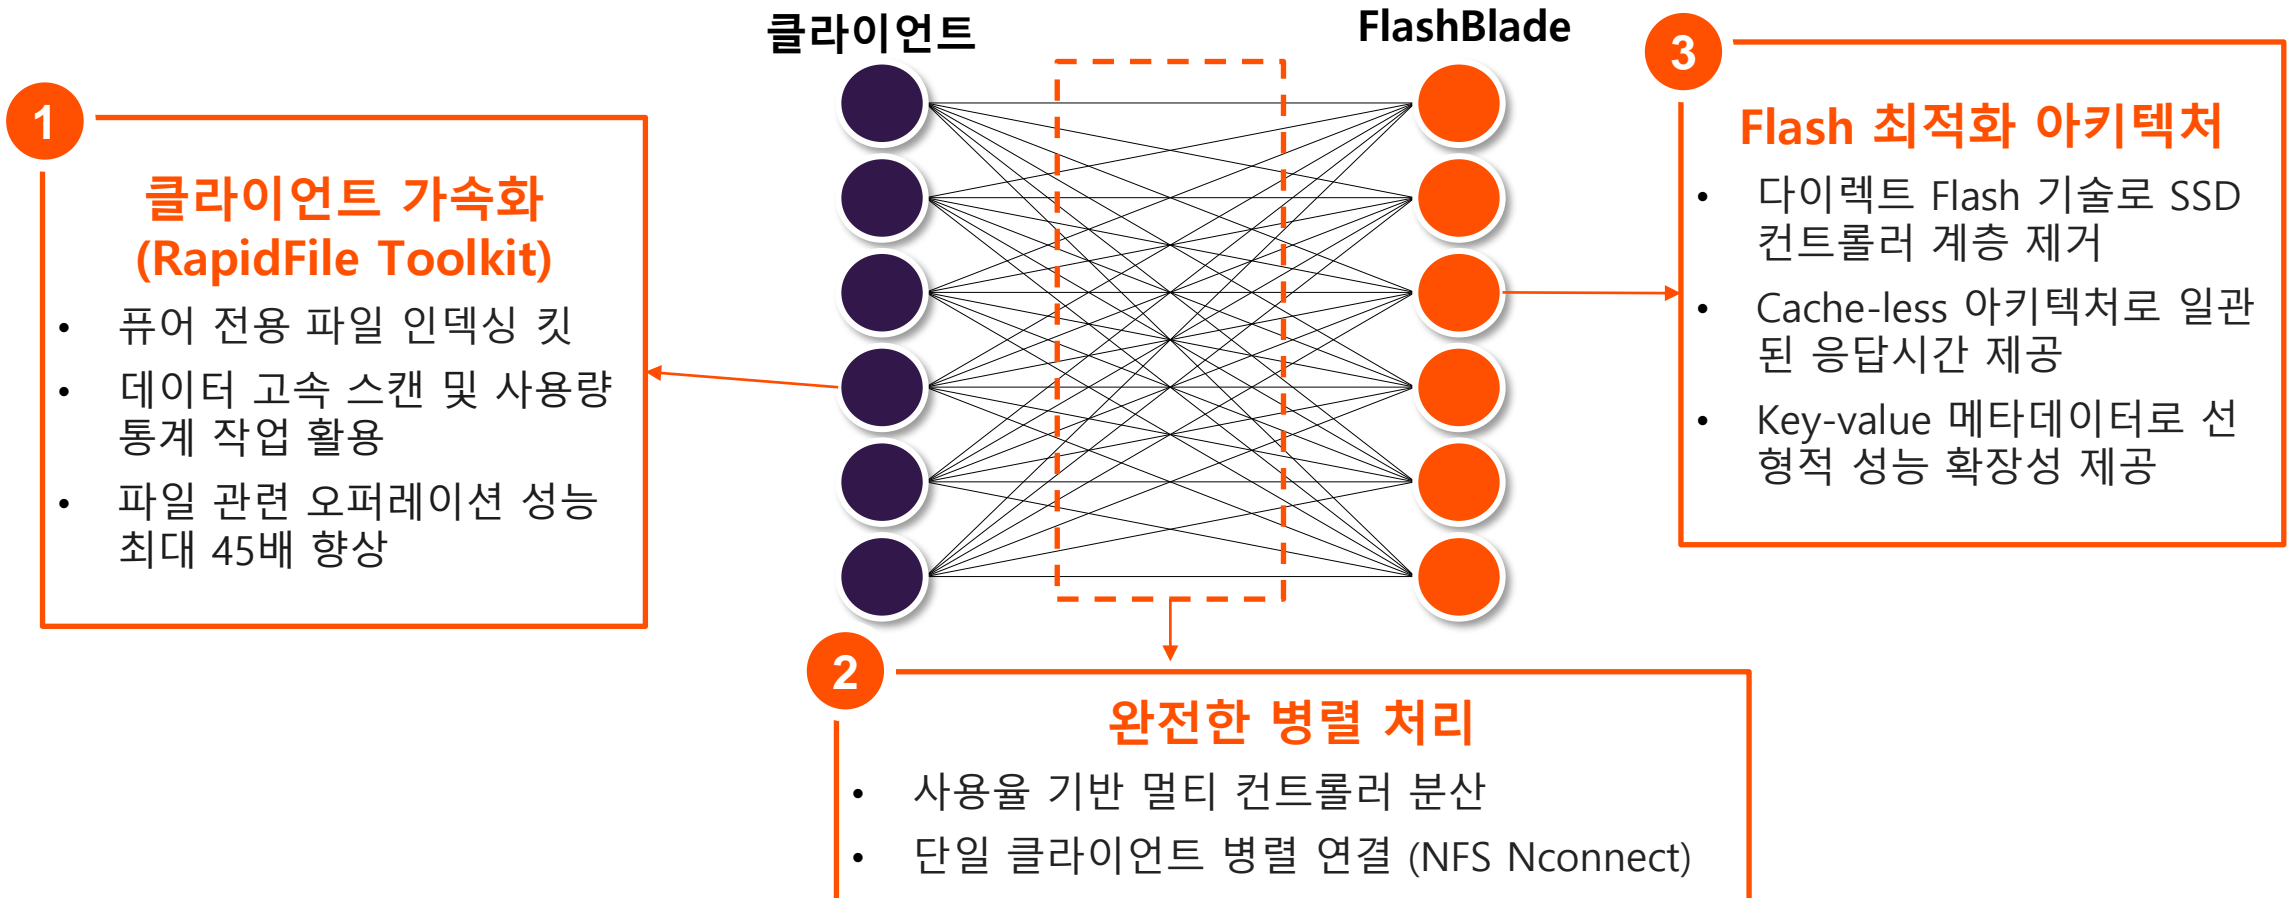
클라이언트

FlashBlade

1

클라이언트 가속화 (RapidFile Toolkit)

- 퓨어 전용 파일 인덱싱 킷
- 데이터 고속 스캔 및 사용량 통계 작업 활용
- 파일 관련 오퍼레이션 성능 최대 45배 향상

3

Flash 최적화 아키텍처

- 다이렉트 Flash 기술로 SSD 컨트롤러 계층 제거
- Cache-less 아키텍처로 일관된 응답시간 제공
- Key-value 메타데이터로 선형적 성능 확장성 제공

2

완전한 병렬 처리

- 사용율 기반 멀티 컨트롤러 분산
- 단일 클라이언트 병렬 연결 (NFS Nconnect)